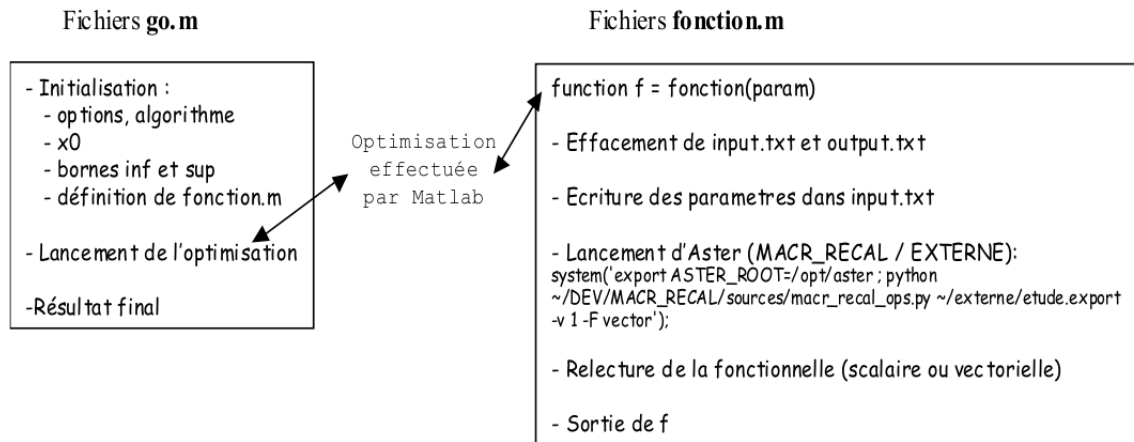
Fichiers **go.m**

- Initialisation :
  - options, algorithme
  - x0
  - bornes inf et sup
  - définition de fonction.m

- Lancement de l'optimisation

-Résultat final

Optimisation effectuée par Matlab

Fichiers **fonction.m**

function f = fonction(param)

- Effacement de input.txt et output.txt

- Ecriture des parametres dans input.txt

- Lancement d'Aster (MACR_RECAL / EXTERNE):
system('export ASTER_ROOT=/opt/aster ; python ~/DEV/MACR_RECAL/sources/macr_recal_ops.py ~/externe/etude.export -v 1 -F vector');

- Relecture de la fonctionnelle (scalaire ou vectorielle)

- Sortie de f